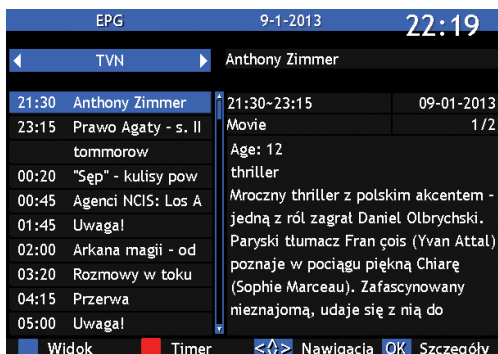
EPG 9-1-2013 22:19

TVN

Anthony Zimmer

21:30 Anthony Zimmer
23:15 Prawo Agaty - s. II
tommorow
00:20 "Sęp" - kulisy pow
00:45 Agenci NCIS: Los A
01:45 Uwaga!
02:00 Arkana magii - od
03:20 Rozmowy w toku
04:15 Przerwa
05:00 Uwaga!

21:30~23:15 09-01-2013
Movie 1/2
Age: 12
thriller
Mroczny thriller z polskim akcentem - jedną z ról zagrał Daniel Olbrychski. Paryski tłumacz Fran çois (Yvan Attal) poznaje w pociągu piękną Chiarę (Sophie Marceau). Zafascynowany nieznajomą, udaje się z nią do

Widok Timer <◇> Nawigacja OK Szczegóły